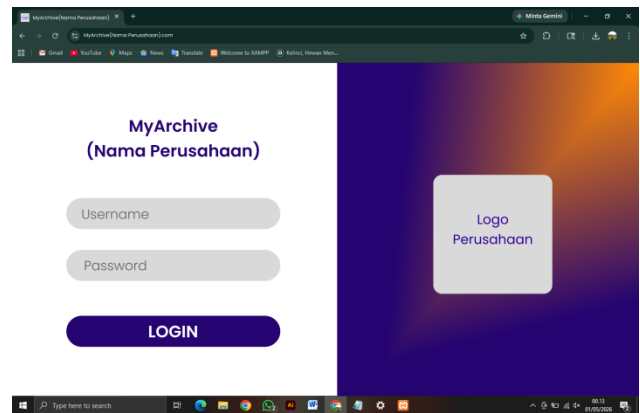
MyArchive(Nama Perusahaan) ×
+
Minta Gemini
MyArchive(Nama Perusahaan).com
Gmail
YouTube
Maps
News
Translate
Welcome to XAMPP
Kelinci, Hewan Men...

MyArchive
(Nama Perusahaan)

Username

Password

LOGIN

Logo
Perusahaan

Type here to search
00.13
01/05/2026